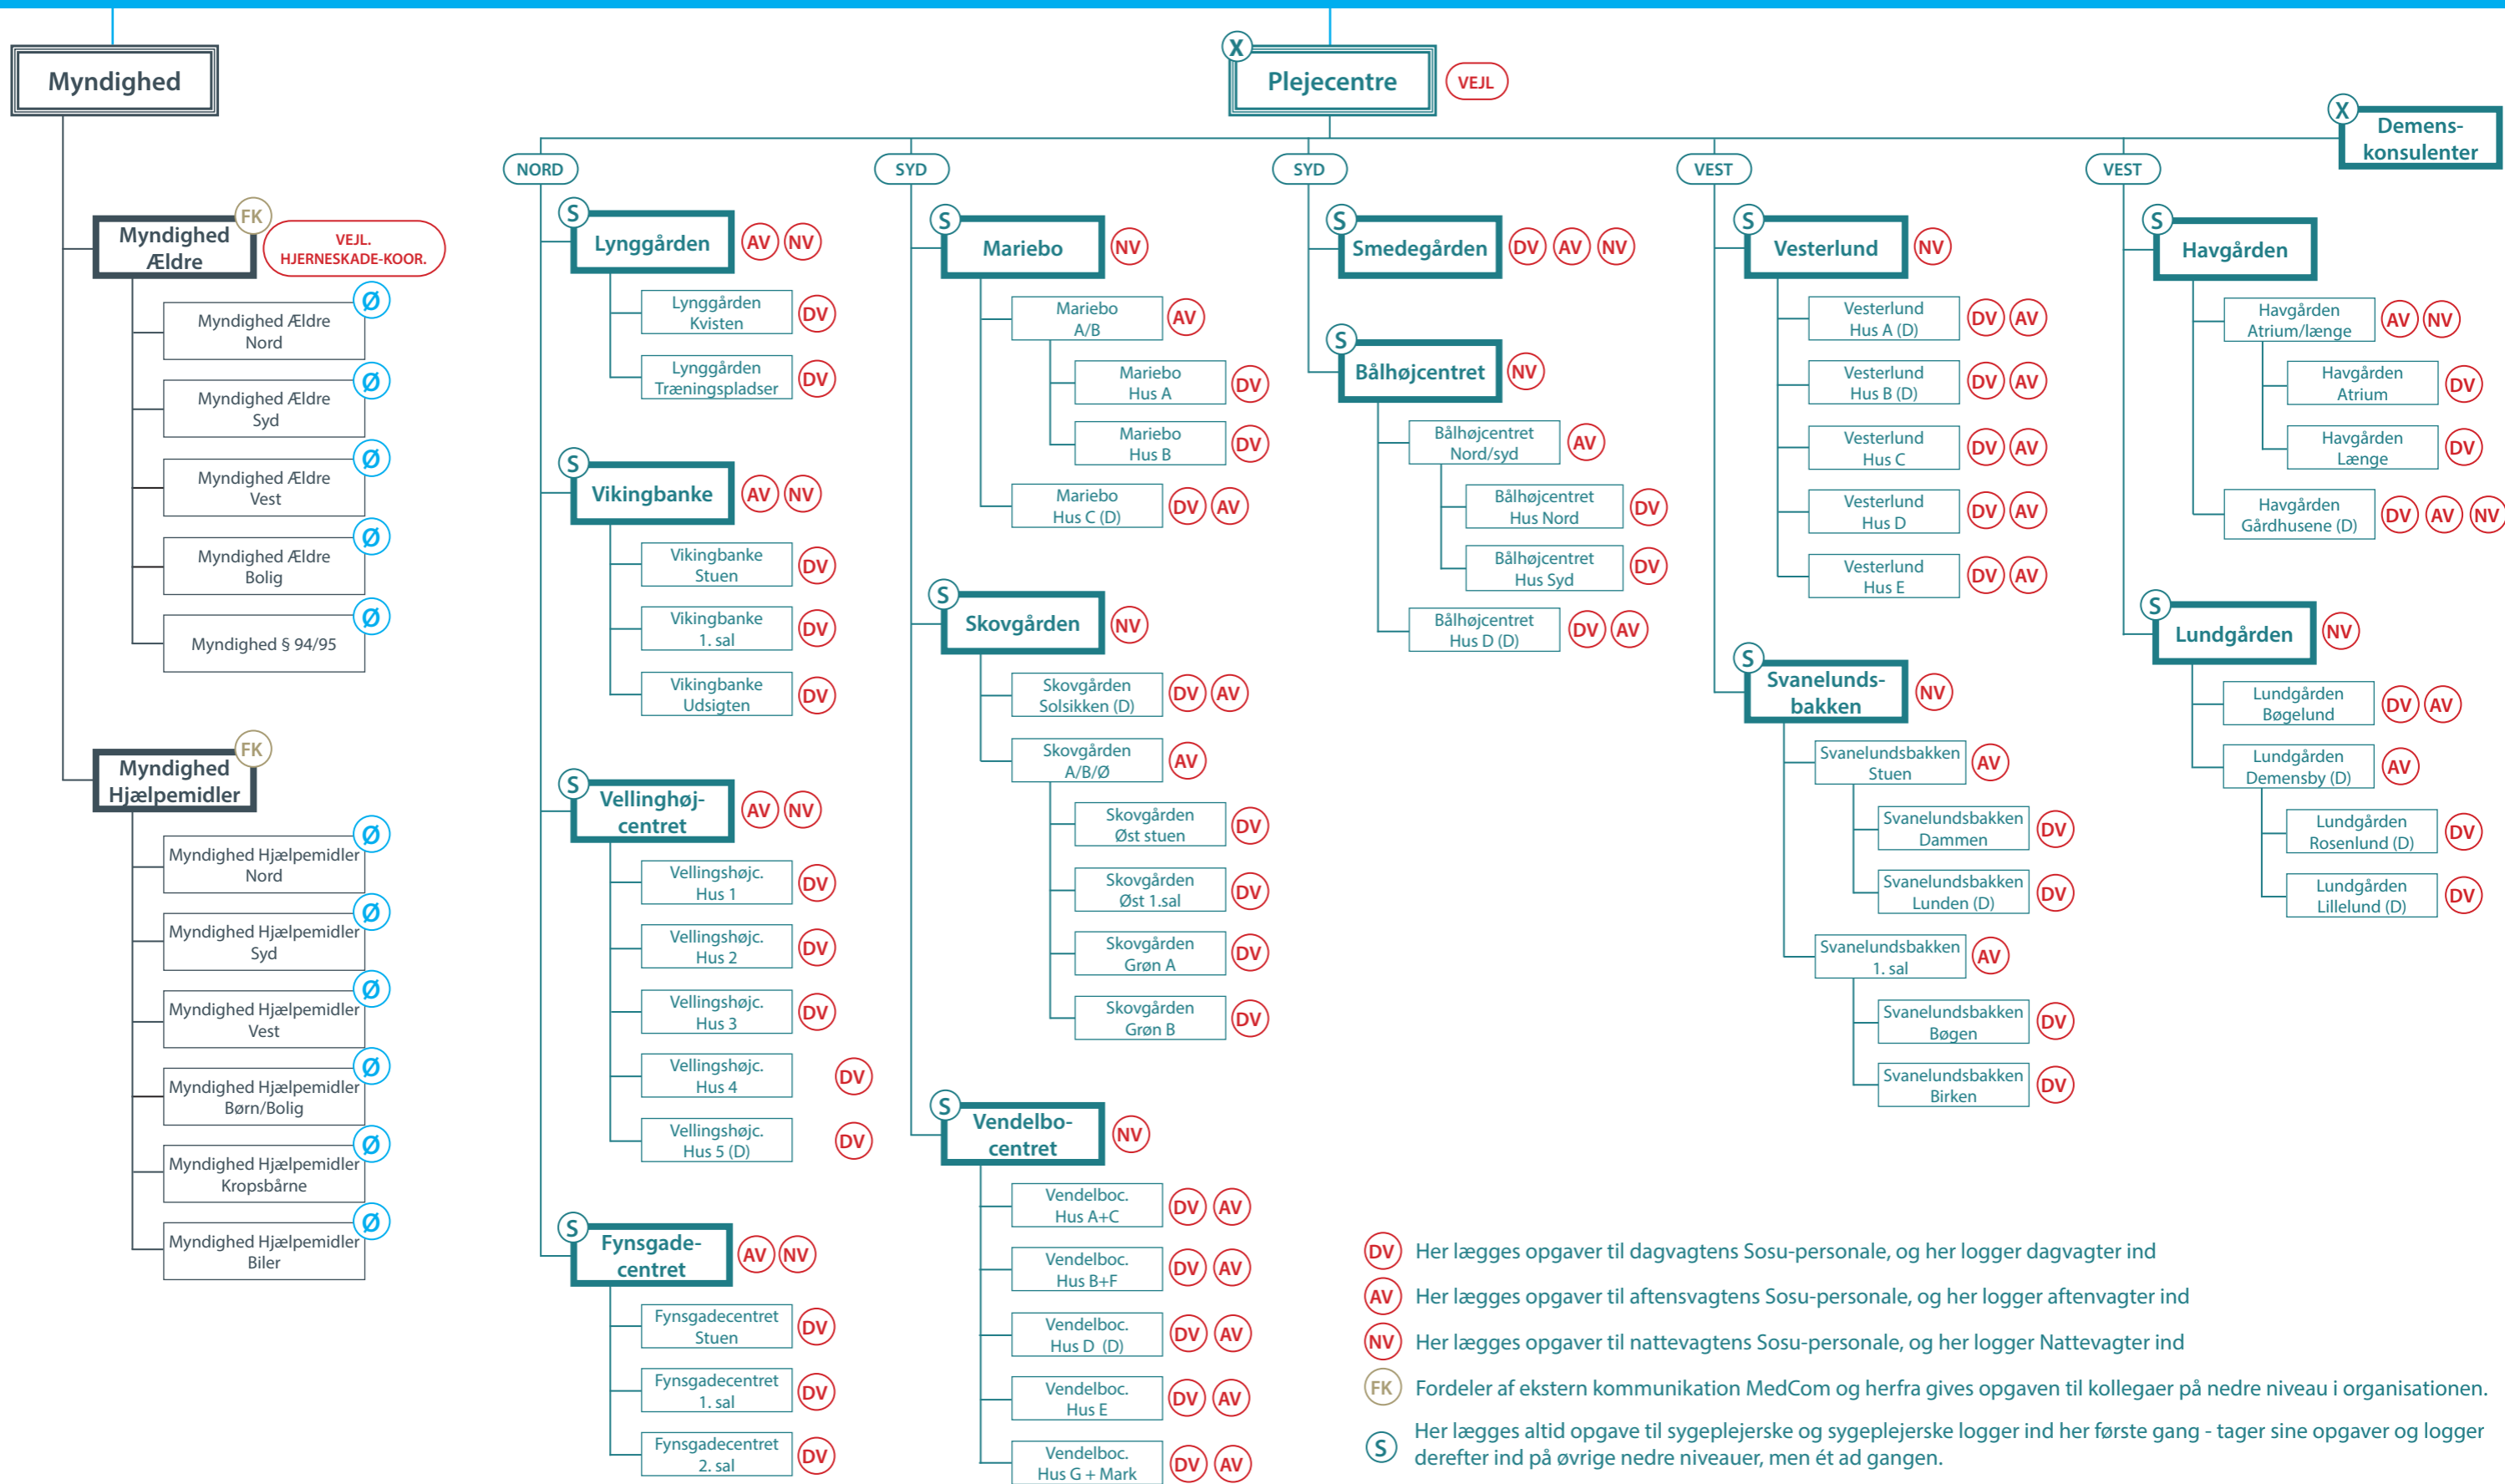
Myndighed

FK Myndighed Ældre VEJL. HJERNESKADE-KOOR.

Ø Myndighed Ældre Nord
Ø Myndighed Ældre Syd
Ø Myndighed Ældre Vest
Ø Myndighed Ældre Bolig
Ø Myndighed § 94/95

FK Myndighed Hjælpemidler

Ø Myndighed Hjælpemidler Nord
Ø Myndighed Hjælpemidler Syd
Ø Myndighed Hjælpemidler Vest
Ø Myndighed Hjælpemidler Børn/Bolig
Ø Myndighed Hjælpemidler Kropsbårne
Ø Myndighed Hjælpemidler Biler

X Plejecentre VEJL

X Demens-konsulenter

NORD

S Lynggården AV NV
Lynggården Kvisten DV
Lynggården Træningspladser DV

S Vikingbanke AV NV
Vikingbanke Stuen DV
Vikingbanke 1. sal DV
Vikingbanke Udsigten DV

S Vellinghøj-centret AV NV
Vellingshøjc. Hus 1 DV
Vellingshøjc. Hus 2 DV
Vellingshøjc. Hus 3 DV
Vellingshøjc. Hus 4 DV
Vellingshøjc. Hus 5 (D) DV

S Fynsgade-centret AV NV
Fynsgadecentret Stuen DV
Fynsgadecentret 1. sal DV
Fynsgadecentret 2. sal DV

SYD

S Mariebo NV
Mariebo A/B AV
Mariebo Hus A DV
Mariebo Hus B DV
Mariebo Hus C (D) DV AV

S Skovgården NV
Skovgården Solsikken (D) DV AV
Skovgården A/B/Ø AV
Skovgården Øst stuen DV
Skovgården Øst 1.sal DV
Skovgården Grøn A DV
Skovgården Grøn B DV

S Vendelbo-centret NV
Vendelboc. Hus A+C DV AV
Vendelboc. Hus B+F DV AV
Vendelboc. Hus D (D) DV AV
Vendelboc. Hus E DV AV
Vendelboc. Hus G + Mark DV AV

SYD

S Smedegården DV AV NV

S Bålhøjcentret NV
Bålhøjcentret Nord/syd AV
Bålhøjcentret Hus Nord DV
Bålhøjcentret Hus Syd DV
Bålhøjcentret Hus D (D) DV AV

VEST

S Vesterlund NV
Vesterlund Hus A (D) DV AV
Vesterlund Hus B (D) DV AV
Vesterlund Hus C DV AV
Vesterlund Hus D DV AV
Vesterlund Hus E DV AV

S Svanelunds-bakken NV
Svanelundsbakken Stuen AV
Svanelundsbakken Dammen DV
Svanelundsbakken Lunden (D) DV
Svanelundsbakken 1. sal AV
Svanelundsbakken Bøgen DV
Svanelundsbakken Birken DV

VEST

S Havgården
Havgården Atrium/længe AV NV
Havgården Atrium DV
Havgården Længe DV
Havgården Gårdhusene (D) DV AV NV

S Lundgården NV
Lundgården Bøgelund DV AV
Lundgården Demensby (D) AV
Lundgården Rosenlund (D) DV
Lundgården Lillelund (D) DV

DV Her lægges opgaver til dagvagtens Sosu-personale, og her logger dagvagter ind
AV Her lægges opgaver til aftensvagtens Sosu-personale, og her logger aftenvagter ind
NV Her lægges opgaver til nattevagtens Sosu-personale, og her logger Nattevagter ind
FK Fordeler af ekstern kommunikation MedCom og herfra gives opgaven til kollegaer på nedre niveau i organisationen.
S Her lægges altid opgave til sygeplejerske og sygeplejerske logger ind her første gang - tager sine opgaver og logger derefter ind på øvrige nedre niveauer, men ét ad gangen.